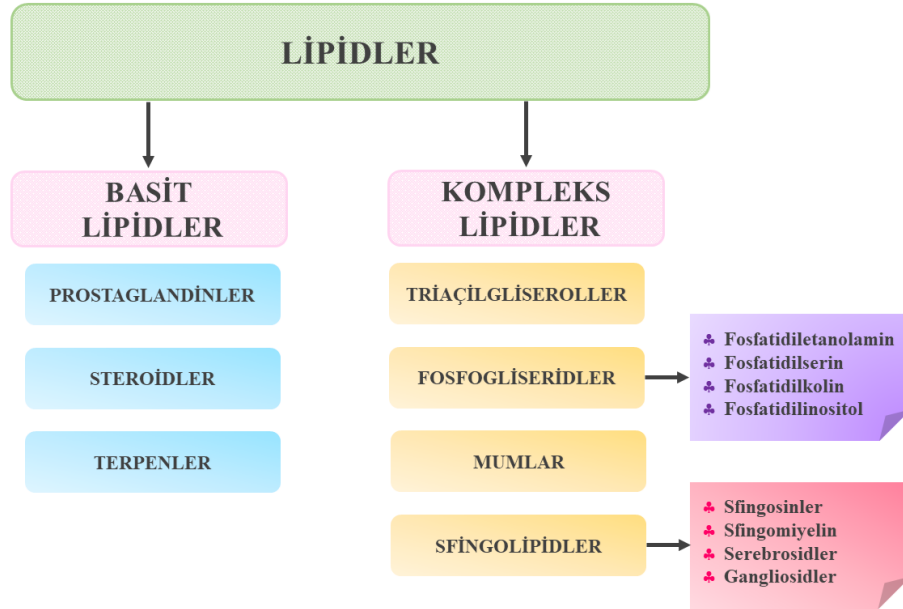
LİPİDLER

BASİT LİPİDLER

KOMPLEKS LİPİDLER

PROSTAGLANDİNLER

STEROİDLER

TERPENLER

TRİAÇİLGLİSEROLLER

FOSFOGLİSERİDLER

♣ Fosfatidiletanolamin
♣ Fosfatidilserin
♣ Fosfatidilkolin
♣ Fosfatidilinositol

MUMLAR

SFİNGOLİPİDLER

♣ Sfingosinler
♣ Sfingomiyelin
♣ Serebrosidler
♣ Gangliosidler